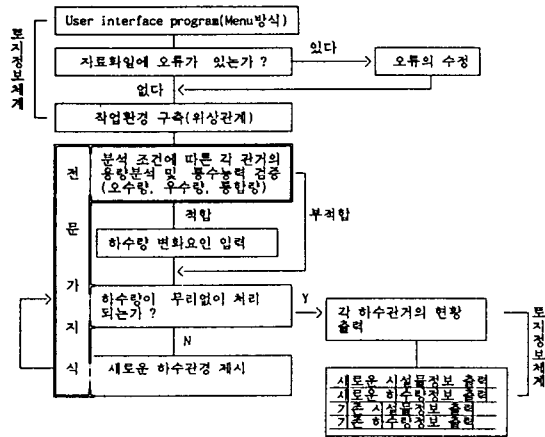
토지정보체계

User interface program(Menu방식)

자료화일에 오류가 있는가 ?

있다

오류의 수정

없다

작업환경 구축(위상관계)

전문가지식

분석 조건에 따른 각 관거의 용량분석 및 통수능력 검증 (오수량, 우수량, 통합량)

적합

부적합

하수량 변화요인 입력

하수량이 무리없이 처리 되는가 ?

Y

N

새로운 하수관경 제시

각 하수관거의 현황 출력

토지정보체계

새로운 시설물정보 출력

새로운 하수량정보 출력

기존 시설물정보 출력

기존 하수량정보 출력